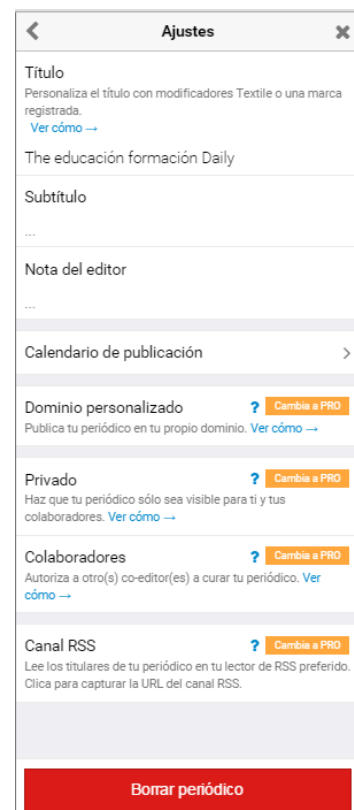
Ajustes

Título
Personaliza el título con modificadores Textile o una marca registrada.
Ver cómo →

The educación formación Daily

Subtítulo

...

Nota del editor

...

Calendario de publicación

Dominio personalizado ? Cambia a PRO
Publica tu periódico en tu propio dominio. Ver cómo →

Privado ? Cambia a PRO
Haz que tu periódico sólo sea visible para ti y tus colaboradores. Ver cómo →

Colaboradores ? Cambia a PRO
Autoriza a otro(s) co-editor(es) a curar tu periódico. Ver cómo →

Canal RSS ? Cambia a PRO
Lee los titulares de tu periódico en tu lector de RSS preferido. Clica para capturar la URL del canal RSS.

Borrar periódico